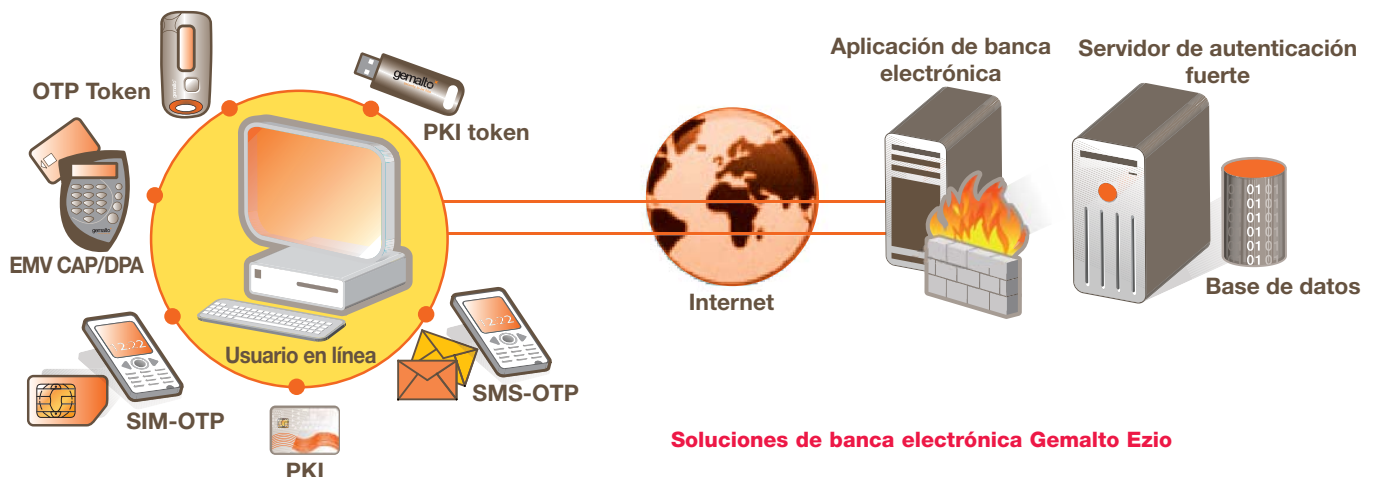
OTP Token

gemalto

PKI token

gemalto

EMV CAP/DPA

Usuario en línea

SIM-OTP

PKI

SMS-OTP

Internet

Aplicación de banca electrónica

Servidor de autenticación fuerte

Base de datos

Soluciones de banca electrónica Gemalto Ezio